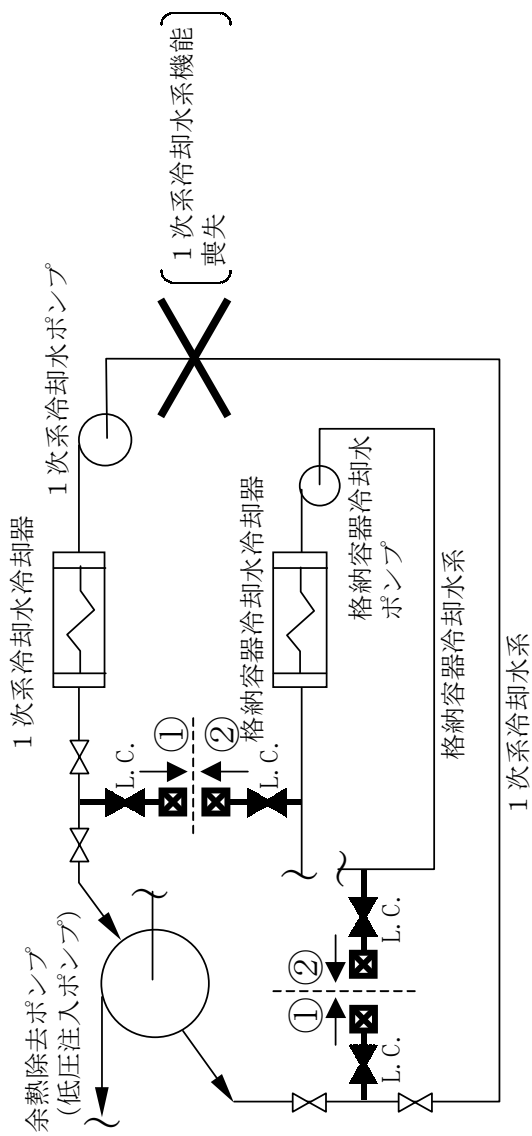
1 次系冷却水系機能喪失

1 次系冷却水ポンプ

1 次系冷却水冷却器

格納容器冷却水冷却器

格納容器冷却水ポンプ

L. C.

①

②

L. C.

余熱除去ポンプ
（低圧注入ポンプ）

格納容器冷却水系

1 次系冷却水系

L. C.

②

①

L. C.